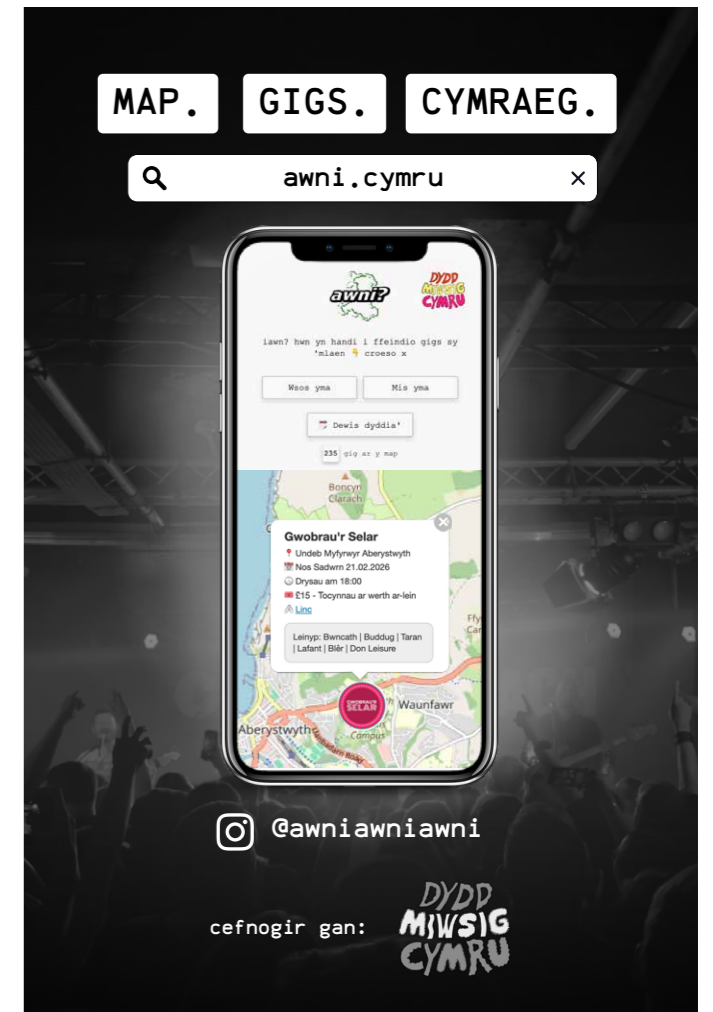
MAP. GIGS. CYMRAEG.

awni.cymru ×

awni?

DYDD MIWSIG CYMRU

iawn? hwn yn handi i ffeindio gigs sy 'mlaen 👇 croeso x

Wsos yma

Mis yma

📅 Dewis dyddia'

235 gig ar y map

Boncyn Clarach

Gwobrau'r Selar

📍 Undeb Myfyrwyr Aberystwyth

📅 Nos Sadwrn 21.02.2026

🕕 Drysau am 18:00

🎫 £15 - Tocynnau ar werth ar-lein

🔗 Linc

Leinyp: Bwncath | Buddug | Taran | Lafant | Blêr | Don Leisure

GWOBRAU'R SELAR

Waunfawr

Aberystwyth

Campus

@awniawniawni

cefnogir gan:

DYDD MIWSIG CYMRU